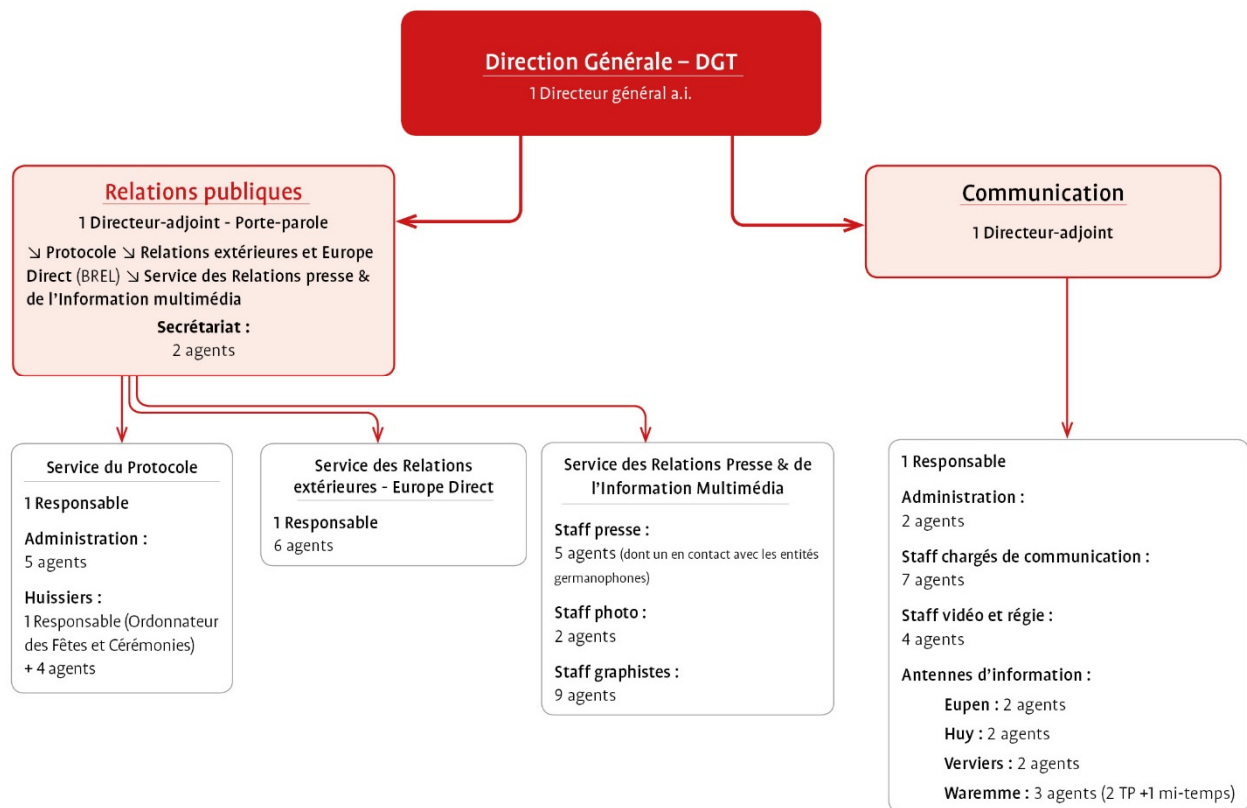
Direction Générale – DGT
1 Directeur général a.i.

Relations publiques
1 Directeur-adjoint - Porte-parole
↘ Protocole ↘ Relations extérieures et Europe Direct (BREL) ↘ Service des Relations presse & de l'Information multimédia
Secrétariat :
2 agents

Communication
1 Directeur-adjoint

Service du Protocole
1 Responsable
Administration :
5 agents
Huissiers :
1 Responsable (Ordonnateur des Fêtes et Cérémonies)
+ 4 agents

Service des Relations extérieures - Europe Direct
1 Responsable
6 agents

Service des Relations Presse & de l'Information Multimédia
Staff presse :
5 agents (dont un en contact avec les entités germanophones)
Staff photo :
2 agents
Staff graphistes :
9 agents

1 Responsable
Administration :
2 agents
Staff chargés de communication :
7 agents
Staff vidéo et régie :
4 agents
Antennes d'information :
Eupen : 2 agents
Huy : 2 agents
Verviers : 2 agents
Waremme : 3 agents (2 TP +1 mi-temps)